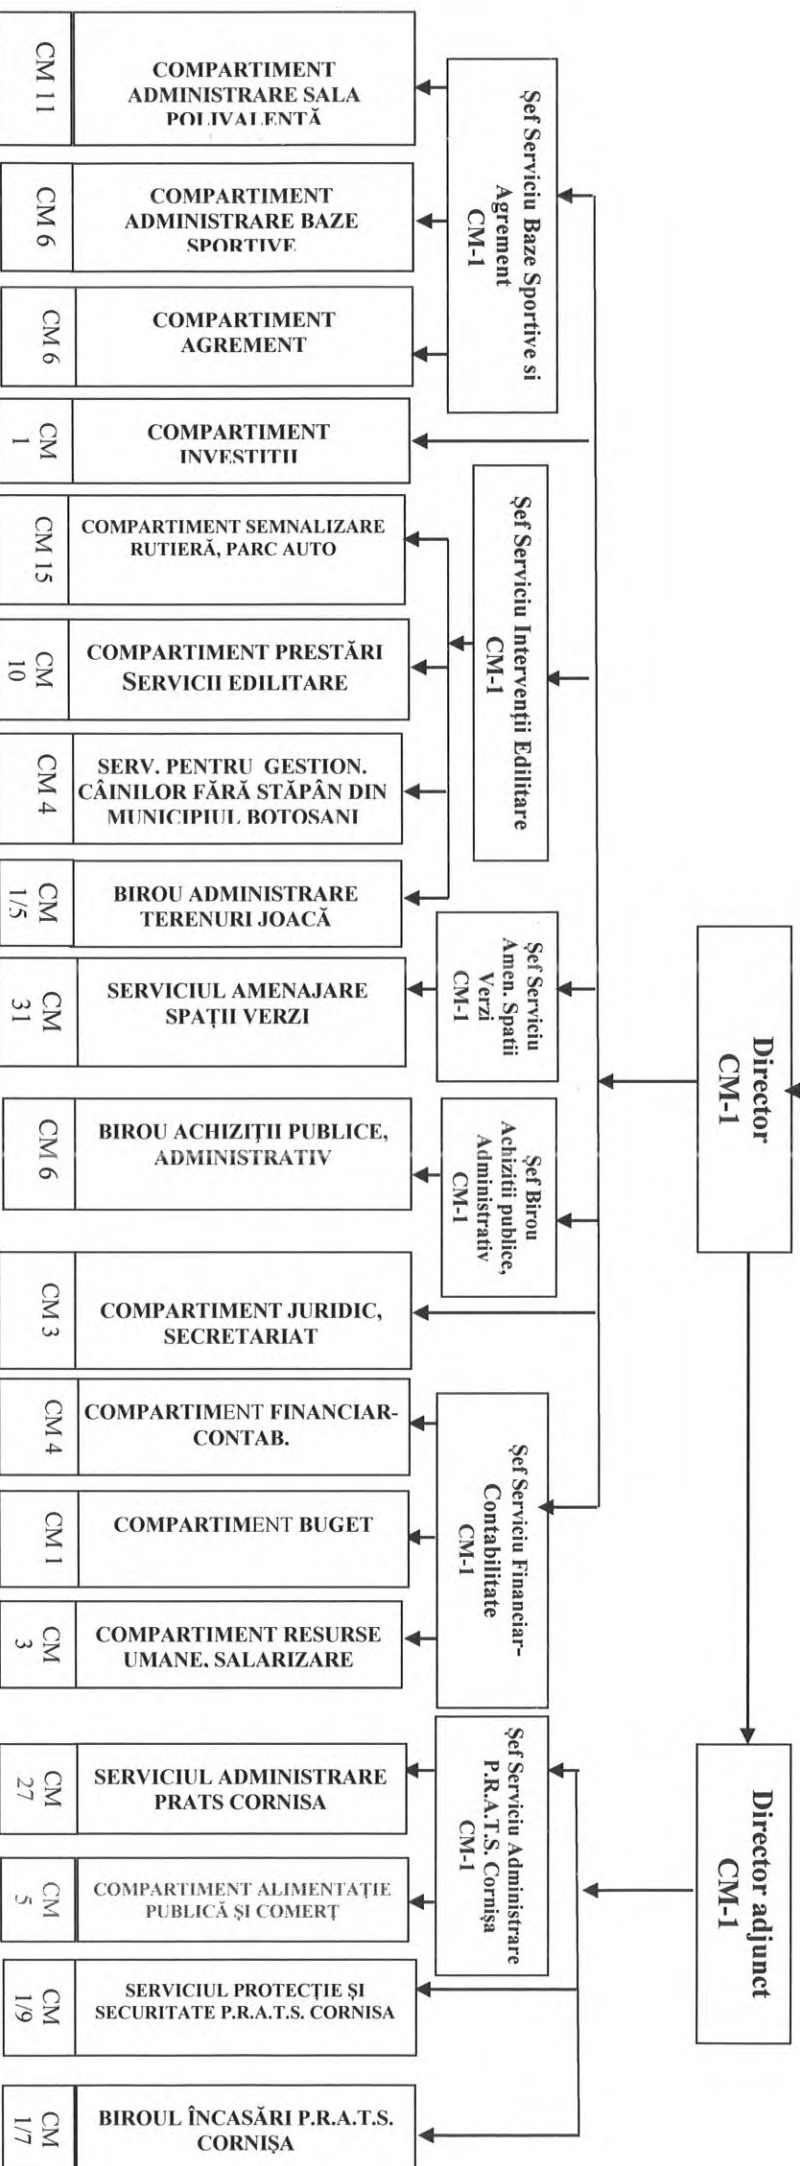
Director
CM-1

Director adjunct
CM-1

Şef Serviciu Baze Sportive si Agrement
CM-1

CM 11
COMPARTIMENT ADMINISTRARE SALA POLIVALENTĂ

CM 6
COMPARTIMENT ADMINISTRARE BAZE SPORTIVE

CM 6
COMPARTIMENT AGREMENT

CM 1
COMPARTIMENT INVESTITII

Şef Serviciu Intervenţii Edilitare
CM-1

CM 15
COMPARTIMENT SEMNALIZARE RUTIERĂ, PARC AUTO

CM 10
COMPARTIMENT PRESTĂRI SERVICII EDILITARE

CM 4
SERV. PENTRU GESTION. CÂINILOR FĂRĂ STĂPÂN DIN MUNICIPIUL BOTOSANI

CM 1/5
BIROU ADMINISTRARE TERENURI JOACĂ

Şef Serviciu Amen. Spatii Verzi
CM-1

CM 31
SERVICIUL AMENAJARE SPAŢII VERZI

Şef Birou Achiziţii publice, Administrativ
CM-1

CM 6
BIROU ACHIZIŢII PUBLICE, ADMINISTRATIV

CM 3
COMPARTIMENT JURIDIC, SECRETARIAT

Şef Serviciu Financiar-Contabilitate
CM-1

CM 4
COMPARTIMENT FINANCIAR-CONTAB.

CM 1
COMPARTIMENT BUGET

CM 3
COMPARTIMENT RESURSE UMANE, SALARIZARE

Şef Serviciu Administrare P.R.A.T.S. Cornişa
CM-1

CM 27
SERVICIUL ADMINISTRARE PRATS CORNISA

CM 5
COMPARTIMENT ALIMENTAŢIE PUBLICĂ ŞI COMERŢ

CM 1/9
SERVICIUL PROTECŢIE ŞI SECURITATE P.R.A.T.S. CORNISA

CM 1/7
BIROUL ÎNCASĂRI P.R.A.T.S. CORNIŞA